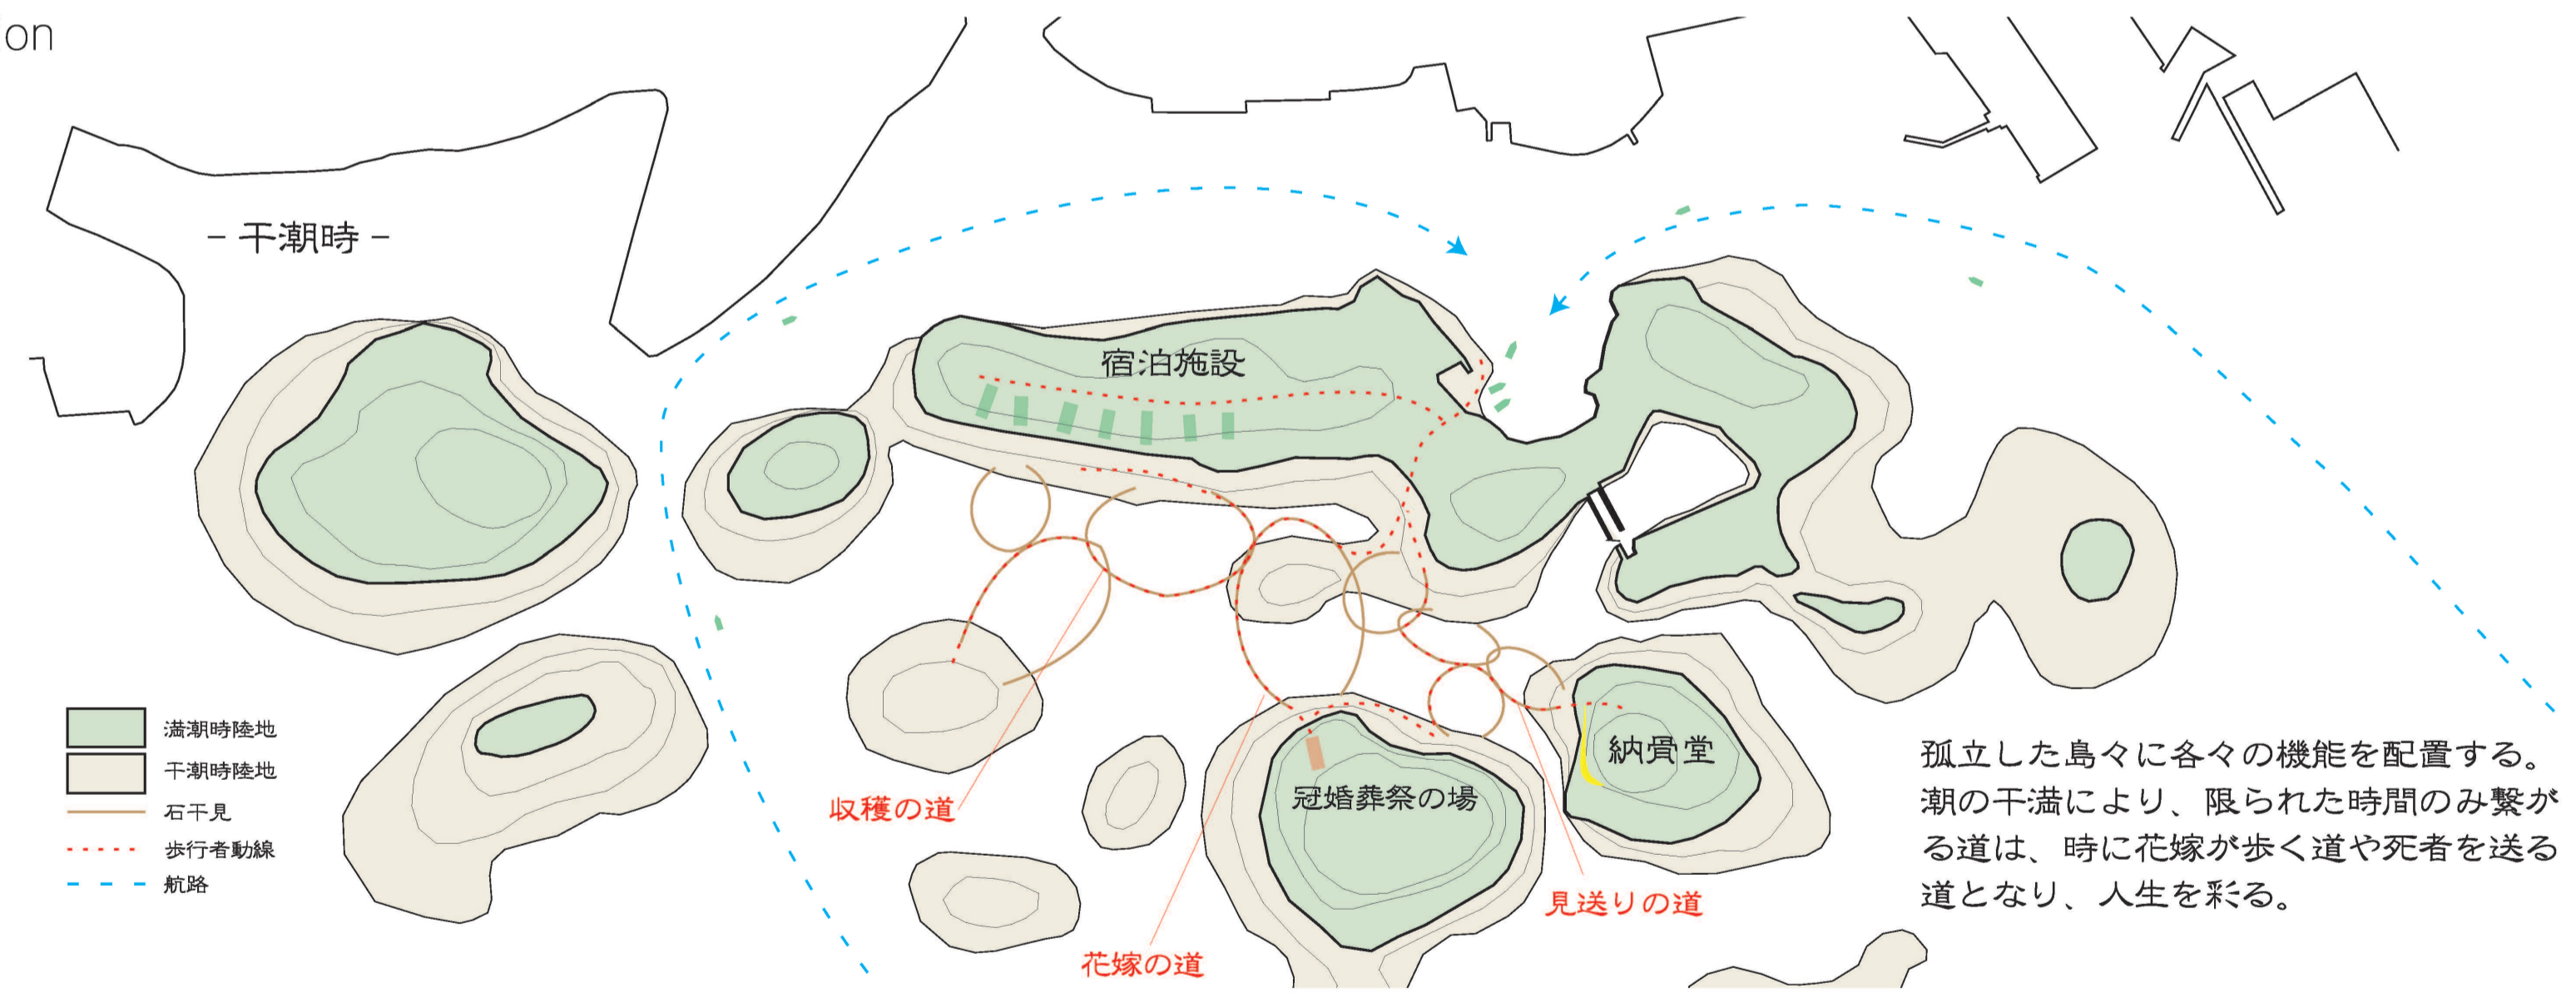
on

－ 干潮時 －

宿泊施設

納骨堂

冠婚葬祭の場

収穫の道

花嫁の道

見送りの道

満潮時陸地
干潮時陸地
石干見
歩行者動線
航路

孤立した島々に各々の機能を配置する。潮の干満により、限られた時間のみ繋がる道は、時に花嫁が歩く道や死者を送る道となり、人生を彩る。